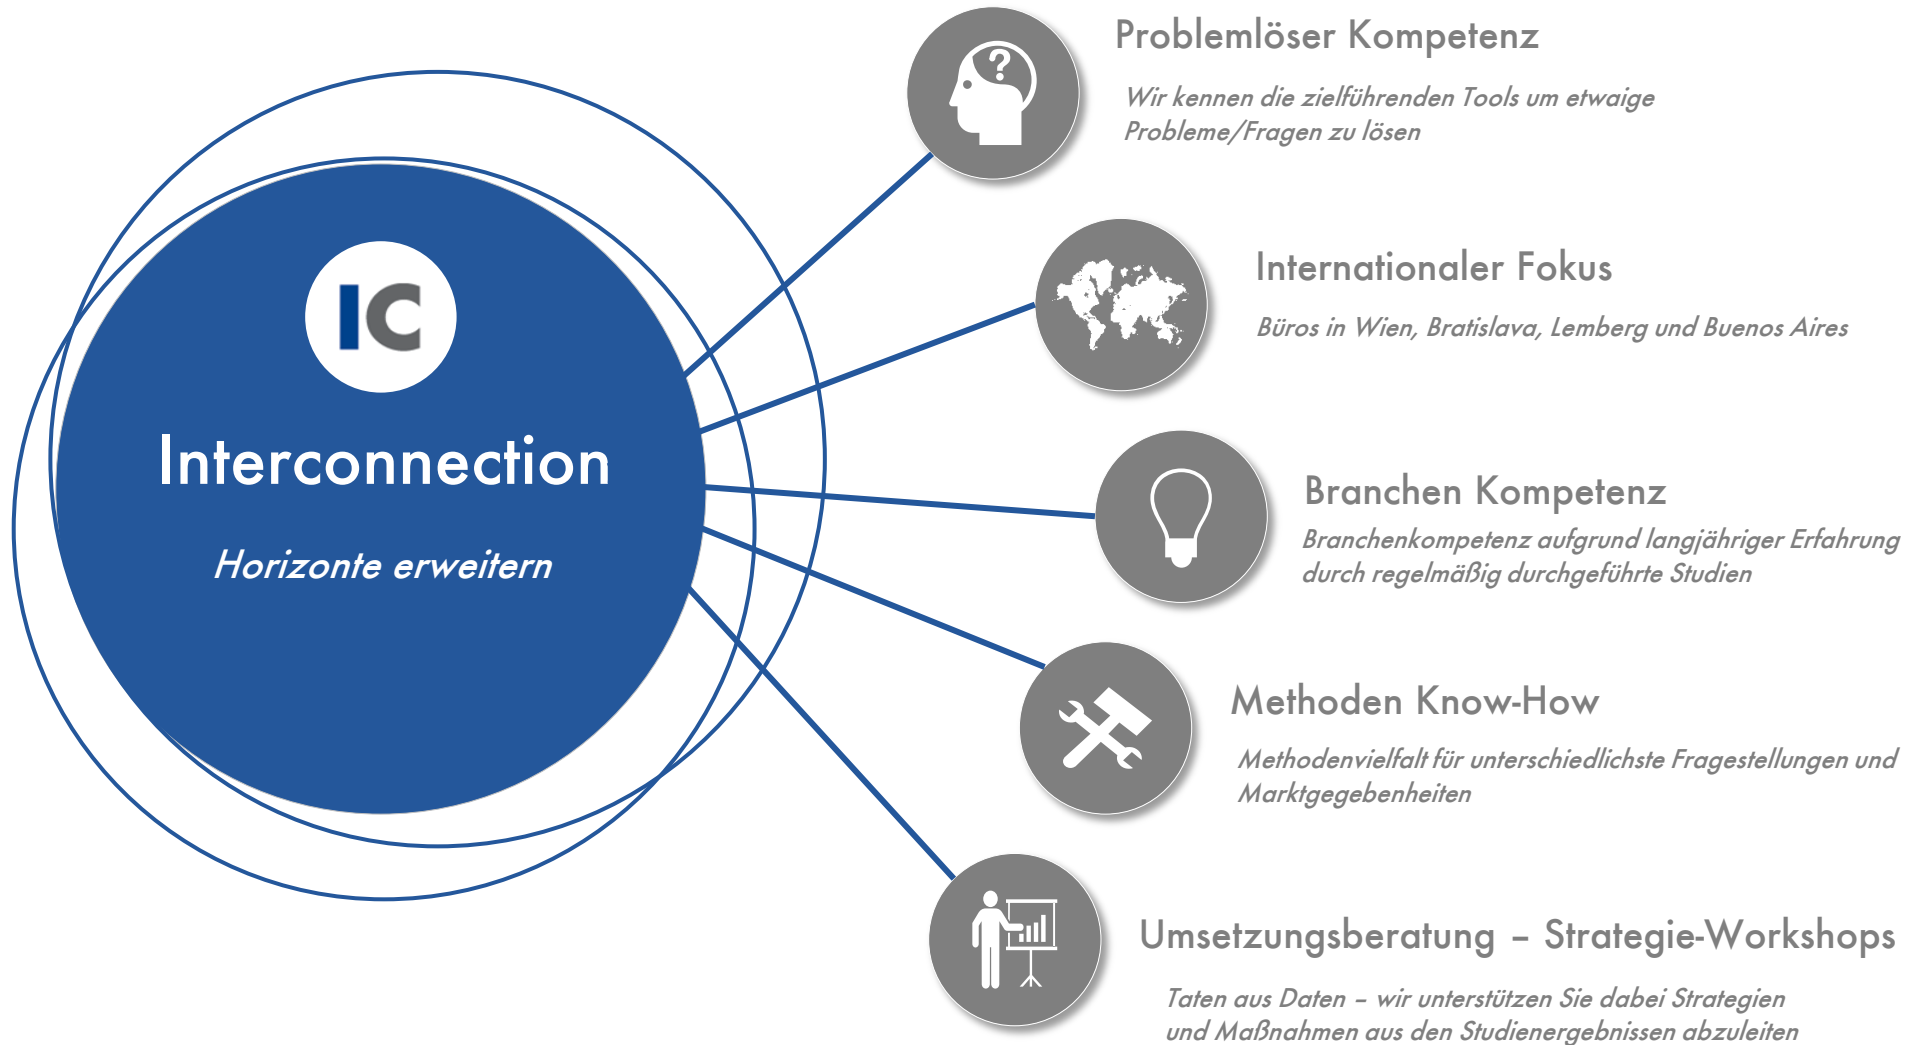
IC

Interconnection

Horizonte erweitern

Problemlöser Kompetenz

Wir kennen die zielführenden Tools um etwaige Probleme/Fragen zu lösen

Internationaler Fokus

Büros in Wien, Bratislava, Lemberg und Buenos Aires

Branchen Kompetenz

Branchenkompetenz aufgrund langjähriger Erfahrung durch regelmäßig durchgeführte Studien

Methoden Know-How

Methodenvielfalt für unterschiedlichste Fragestellungen und Marktgegebenheiten

Umsetzungsberatung – Strategie-Workshops

Taten aus Daten – wir unterstützen Sie dabei Strategien und Maßnahmen aus den Studienergebnissen abzuleiten